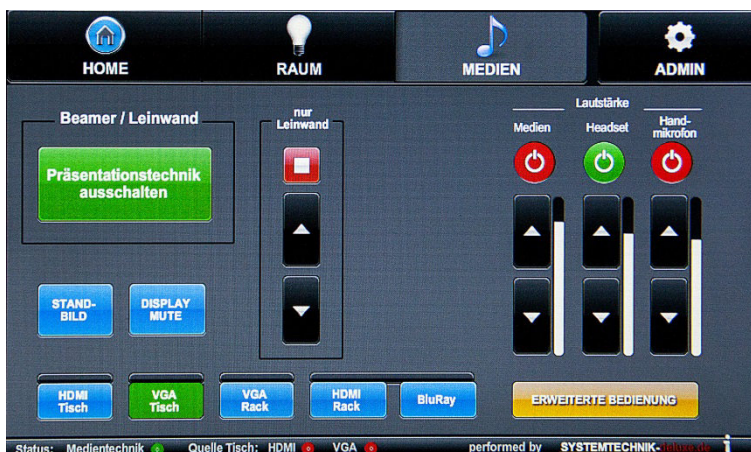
HOME

RAUM

MEDIEN

ADMIN

Beamer / Leinwand

Präsentationstechnik ausschalten

nur Leinwand

Lautstärke

Medien

Headset

Hand-mikrofon

STAND-BILD

DISPLAY MUTE

HDMI Tisch

VGA Tisch

VGA Rack

HDMI Rack

BluRay

ERWEITERTE BEDIENUNG

Status: Medientechnik Quelle Tisch: HDMI VGA performed by SYSTEMTECHNIK-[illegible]